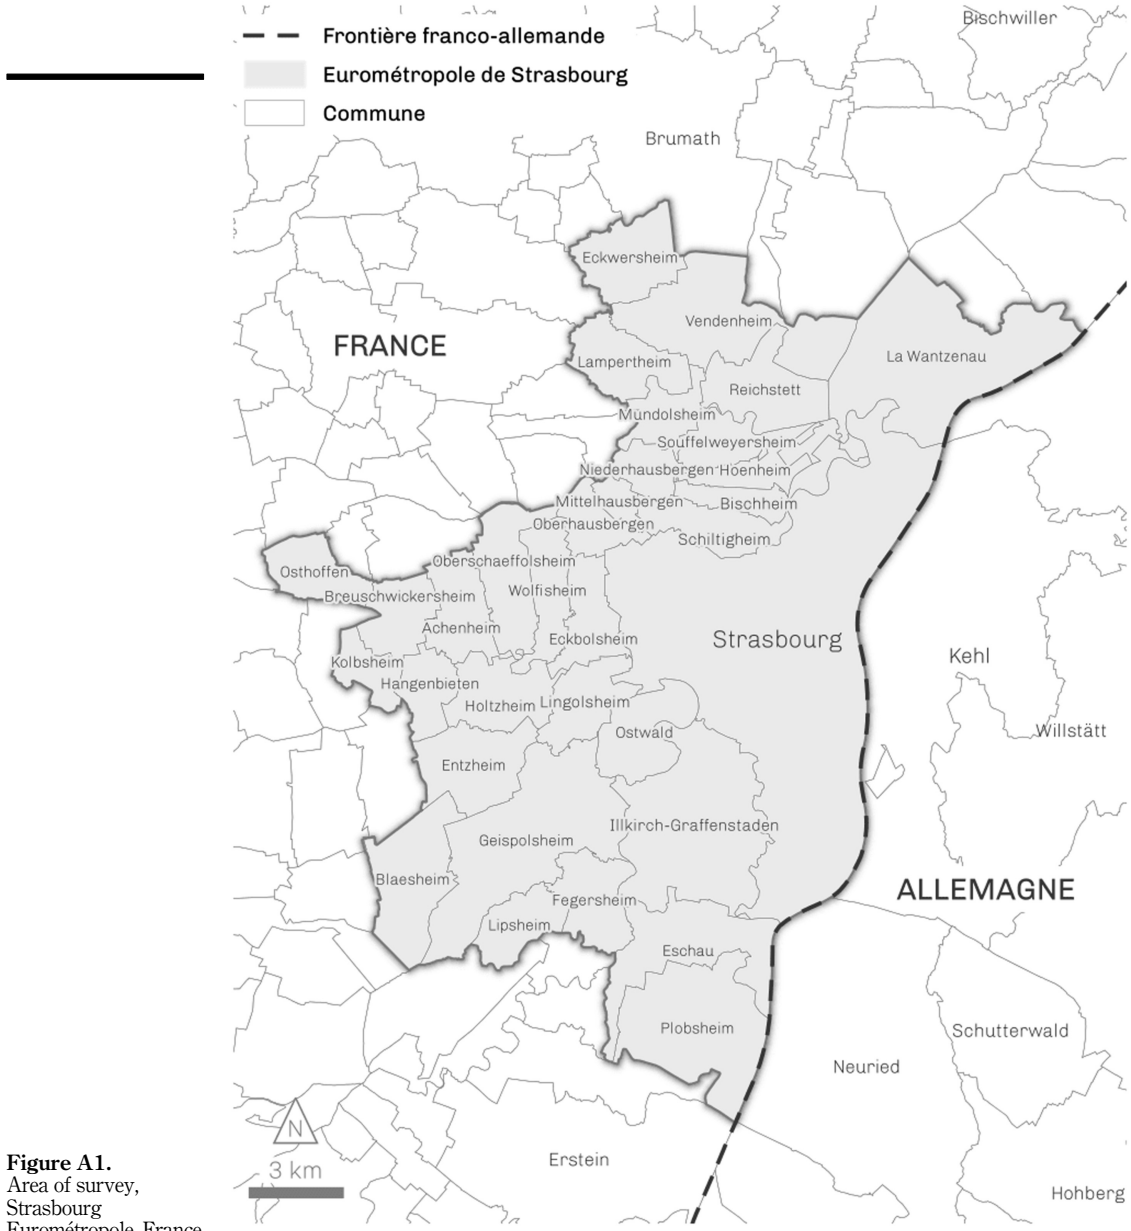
Frontière franco-allemande
Eurométropole de Strasbourg
Commune

Bischwiller
Brumath
FRANCE
Eckwersheim
Vendenheim
Lampertheim
La Wantzenau
Reichstett
Mundolsheim
Souffelweyersheim
Niederhausbergen
Hoenheim
Mittelhausbergen
Bischheim
Oberhausbergen
Schiltigheim
Oberschaeffolsheim
Osthoffen
Breuschwickersheim
Wolfisheim
Achenheim
Eckbolsheim
Strasbourg
Kehl
Kolbsheim
Hangenbieten
Holtzheim
Lingolsheim
Ostwald
Willstätt
Entzheim
Illkirch-Graffenstaden
Geispolsheim
Blaesheim
ALLEMAGNE
Fegersheim
Lipsheim
Eschau
Plobsheim
Schutterwald
Neuried
N
3 km
Erstein
Hohberg

Figure A1.
Area of survey, Strasbourg Eurométropole, France